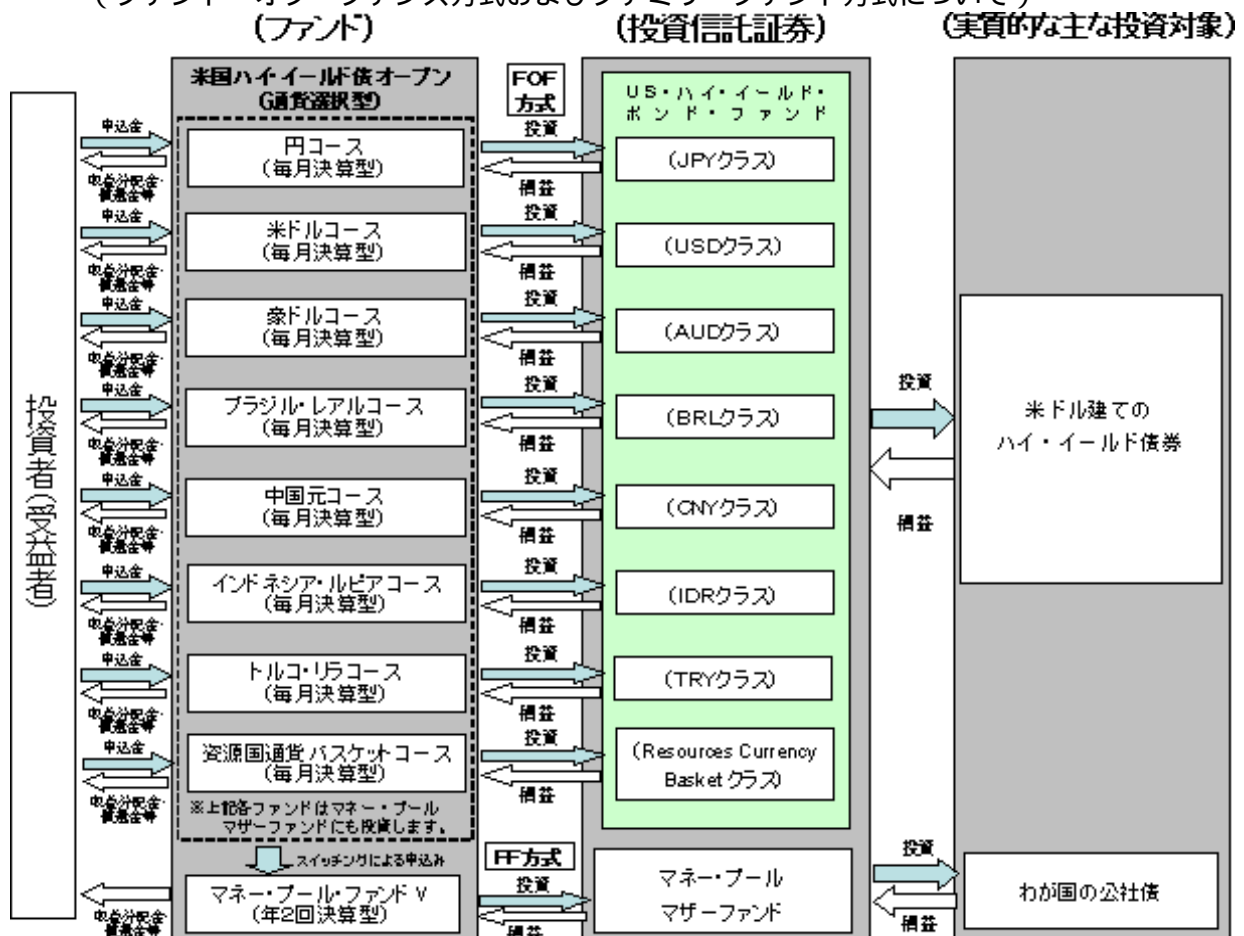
（ファンド）

（投資信託証券）

（実質的な主な投資対象）

投資者（受益者）

米国ハイ・イールド債オープン（通貨選択型）

申込金

収益分配金・償還金等

円コース（毎月決算型）

米ドルコース（毎月決算型）

豪ドルコース（毎月決算型）

ブラジル・レアルコース（毎月決算型）

中国元コース（毎月決算型）

インドネシア・ルピアコース（毎月決算型）

トルコ・リラコース（毎月決算型）

資源国通貨バスケットコース（毎月決算型）

※上記各ファンドはマネー・プールマザーファンドにも投資します。

スイッチングによる申込み

マネー・プール・ファンドV（年2回決算型）

FOF方式

投資

損益

US・ハイ・イールド・ボンド・ファンド

（JPYクラス）

（USDクラス）

（AUDクラス）

（BRLクラス）

（CNYクラス）

（IDRクラス）

（TRYクラス）

（Resources Currency Basket クラス）

FF方式

マネー・プールマザーファンド

投資

損益

米ドル建てのハイ・イールド債券

わが国の公社債